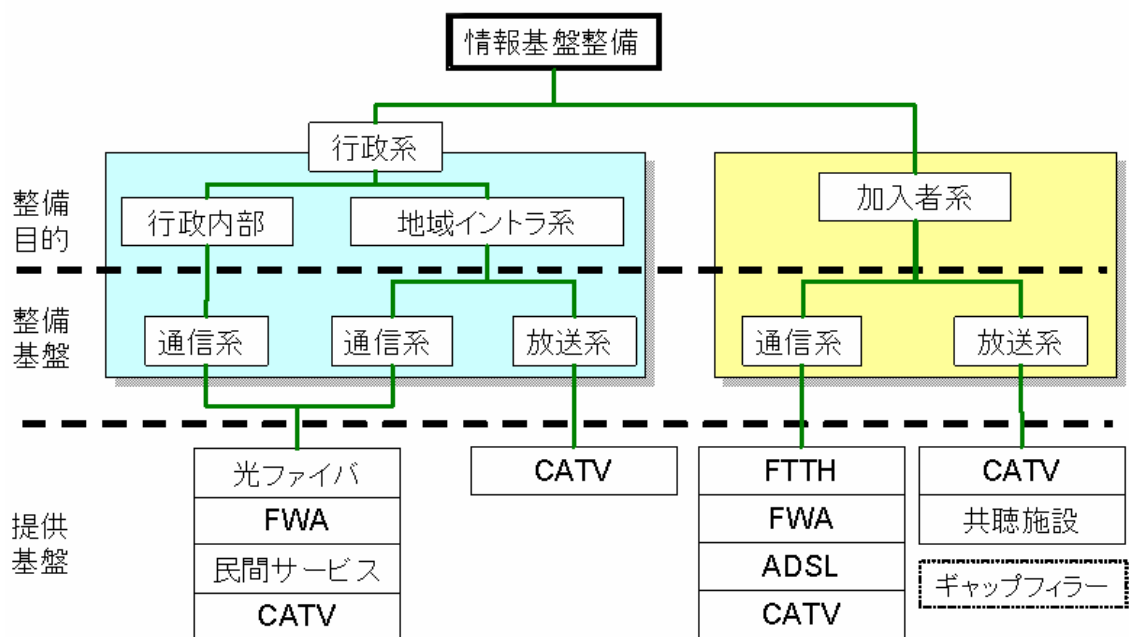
情報基盤整備

行政系

加入者系

整備
目的

行政内部

地域イントラ系

整備
基盤

通信系

通信系

放送系

通信系

放送系

提供
基盤

光ファイバ
FWA
民間サービス
CATV

CATV

FTTH
FWA
ADSL
CATV

CATV
共聴施設

ギャップフィラー